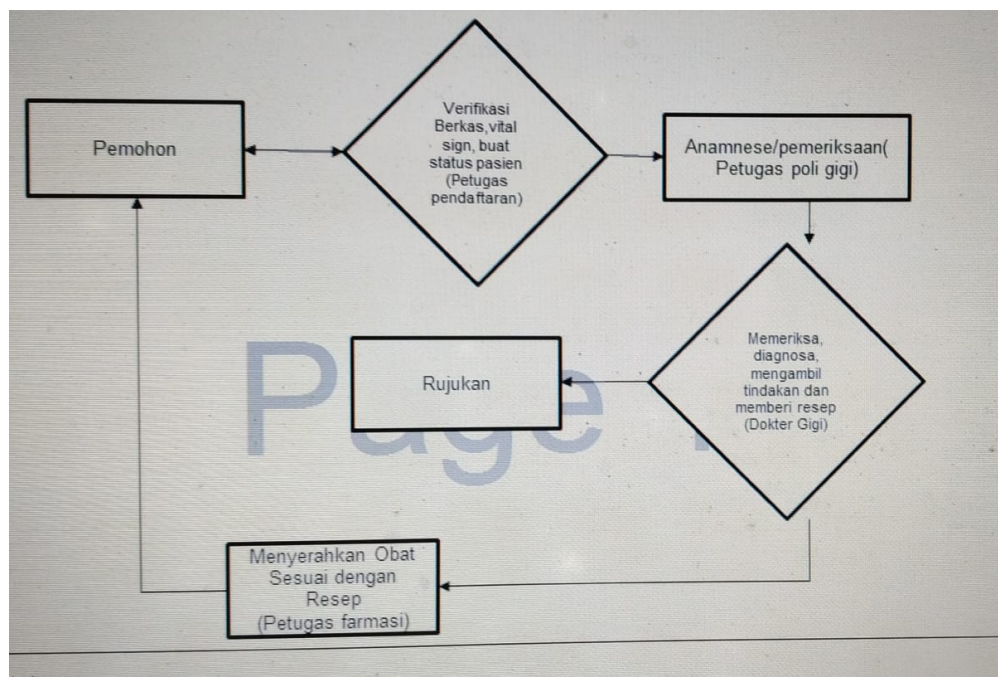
Pemohon

Verifikasi Berkas,vital sign, buat status pasien (Petugas pendaftaran)

Anamnese/pemeriksaan( Petugas poli gigi)

Memeriksa, diagnosa, mengambil tindakan dan memberi resep (Dokter Gigi)

Rujukan

Page

Menyerahkan Obat Sesuai dengan Resep (Petugas farmasi)